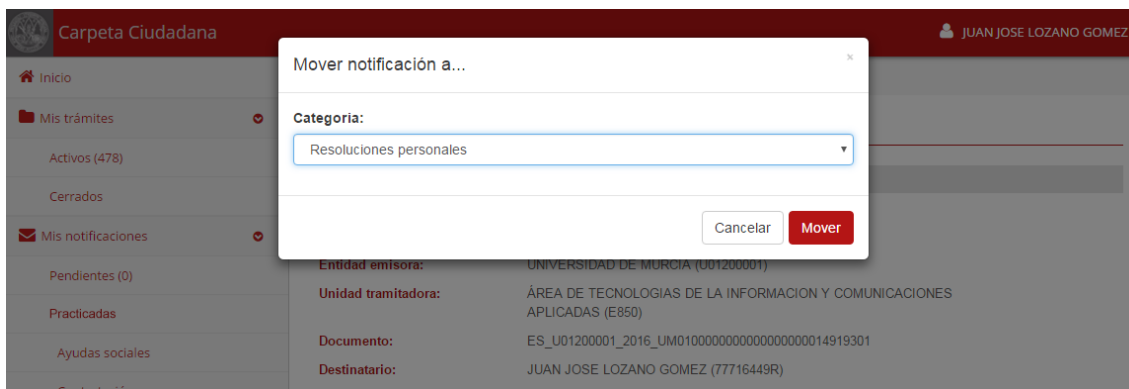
Carpeta Ciudadana

JUAN JOSE LOZANO GOMEZ

Inicio

Mis trámites

Activos (478)

Cerrados

Mis notificaciones

Pendientes (0)

Practicadas

Ayudas sociales

Mover notificación a...

×

Categoria:

Resoluciones personales

Cancelar

Mover

Entidad emisora: UNIVERSIDAD DE MURCIA (U01200001)

Unidad tramitadora: ÁREA DE TECNOLOGIAS DE LA INFORMACION Y COMUNICACIONES APLICADAS (E850)

Documento: ES_U01200001_2016_UM0100000000000000000014919301

Destinatario: JUAN JOSE LOZANO GOMEZ (77716449R)